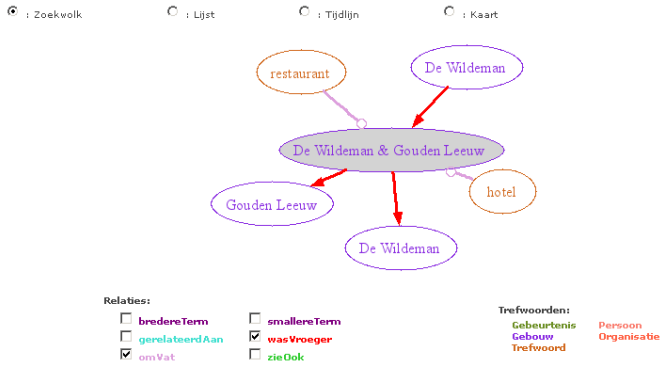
: Zoekwolk : Lijst : Tijdlijn : Kaart

restaurant

De Wildeman

De Wildeman & Gouden Leeuw

Gouden Leeuw

hotel

De Wildeman

Relaties:

bredereTerm
gerelateerdAan
omVat

smallereTerm
wasVroeger
zieOok

Trefwoorden:

Gebeurtenis
Gebouw
Trefwoord

Persoon
Organisatie